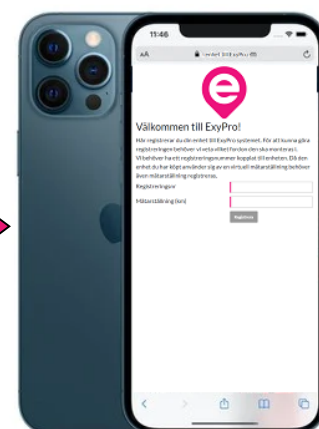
11:46

AA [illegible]

Välkommen till ExyPro!

Här registrerar du din enhet till ExyPro systemet. För att kunna göra registreringen behöver vi veta vilket fordon den ska monteras i. Vi behöver ha ett registreringsnummer kopplat till enheten. Då den enhet du har köpt använder sig av en virtuell mätarställning behöver även mätarställning registreras.

Registreringsnr

Mätarställning (km)

Registrera